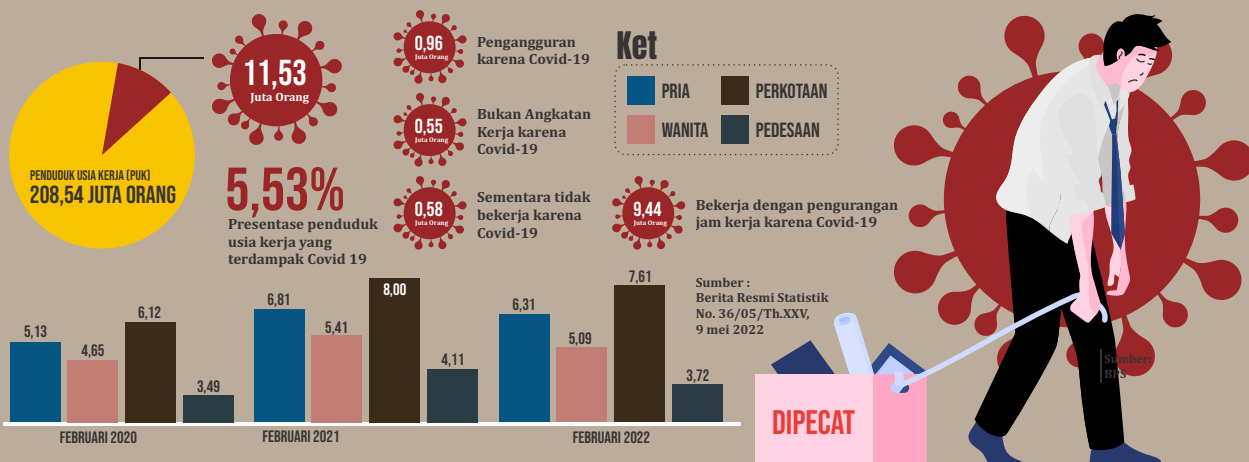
PENDUDUK USIA KERJA (PUK)
208,54 JUTA ORANG

11,53
Juta Orang

5,53%
Presentase penduduk usia kerja yang terdampak Covid 19

0,96
Juta Orang
Pengangguran karena Covid-19

0,55
Juta Orang
Bukan Angkatan Kerja karena Covid-19

0,58
Juta Orang
Sementara tidak bekerja karena Covid-19

9,44
Juta Orang
Bekerja dengan pengurangan jam kerja karena Covid-19

Ket
PRIA
PERKOTAAN
WANITA
PEDESAAN

Sumber :
Berita Resmi Statistik No. 36/05/Th.XXV, 9 mei 2022

5,13
4,65
6,12
3,49
FEBRUARI 2020

6,81
5,41
8,00
4,11
FEBRUARI 2021

6,31
5,09
7,61
3,72
FEBRUARI 2022

DIPECAT

Sumber: BPS